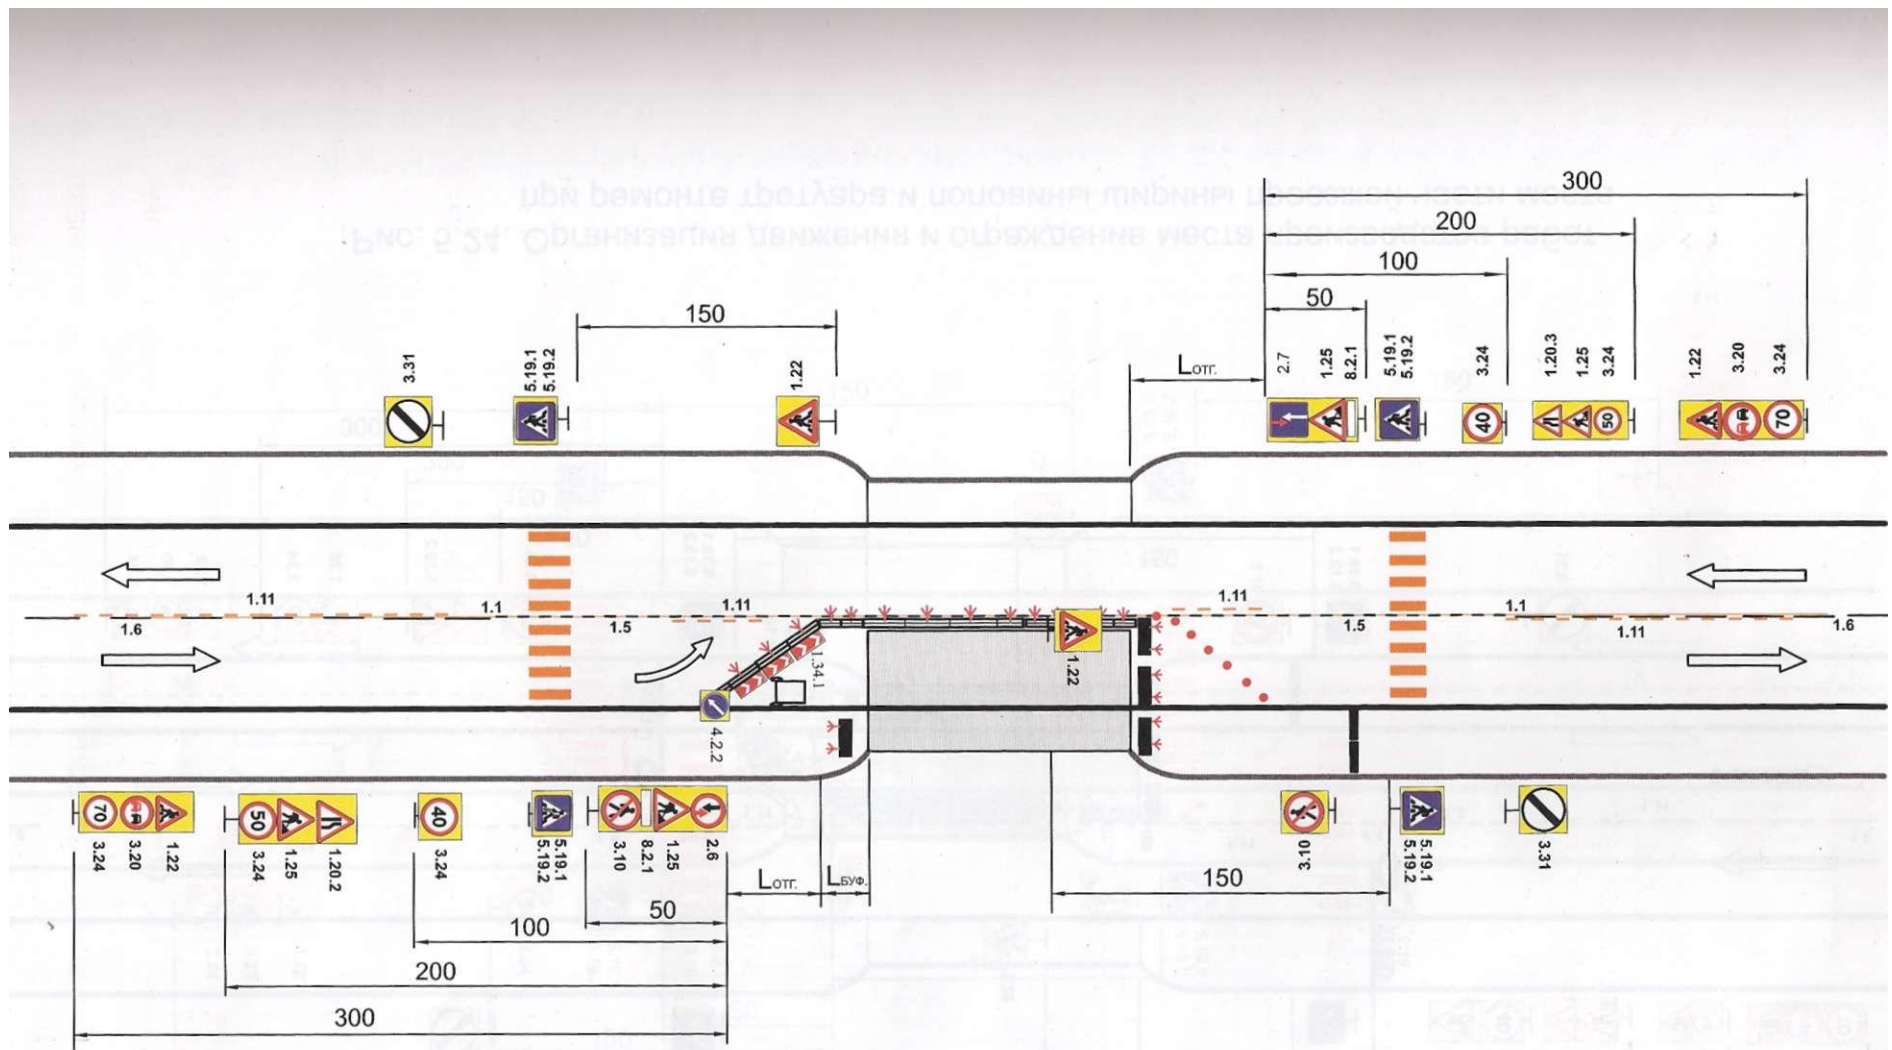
Рис. 5.24. Организация движения и ограждение места производства работ при ремонте тротуара и половины ширины проезжей части дороги

300
200
100
50
150
Lотг.
3.31
5.19.1
5.19.2
1.22
2.7
1.25
8.2.1
5.19.1
5.19.2
3.24
1.20.3
1.25
3.24
1.22
3.20
3.24
40
50
70
1.11
1.6
1.1
1.5
1.11
1.34.1
1.22
1.11
1.1
1.5
1.11
1.6
4.2.2
70
50
40
3.24
3.20
1.22
3.24
1.25
1.20.2
3.24
5.19.1
5.19.2
3.10
8.2.1
1.25
2.6
Lотг.
Lбуф.
3.10
5.19.1
5.19.2
3.31
150
50
100
200
300